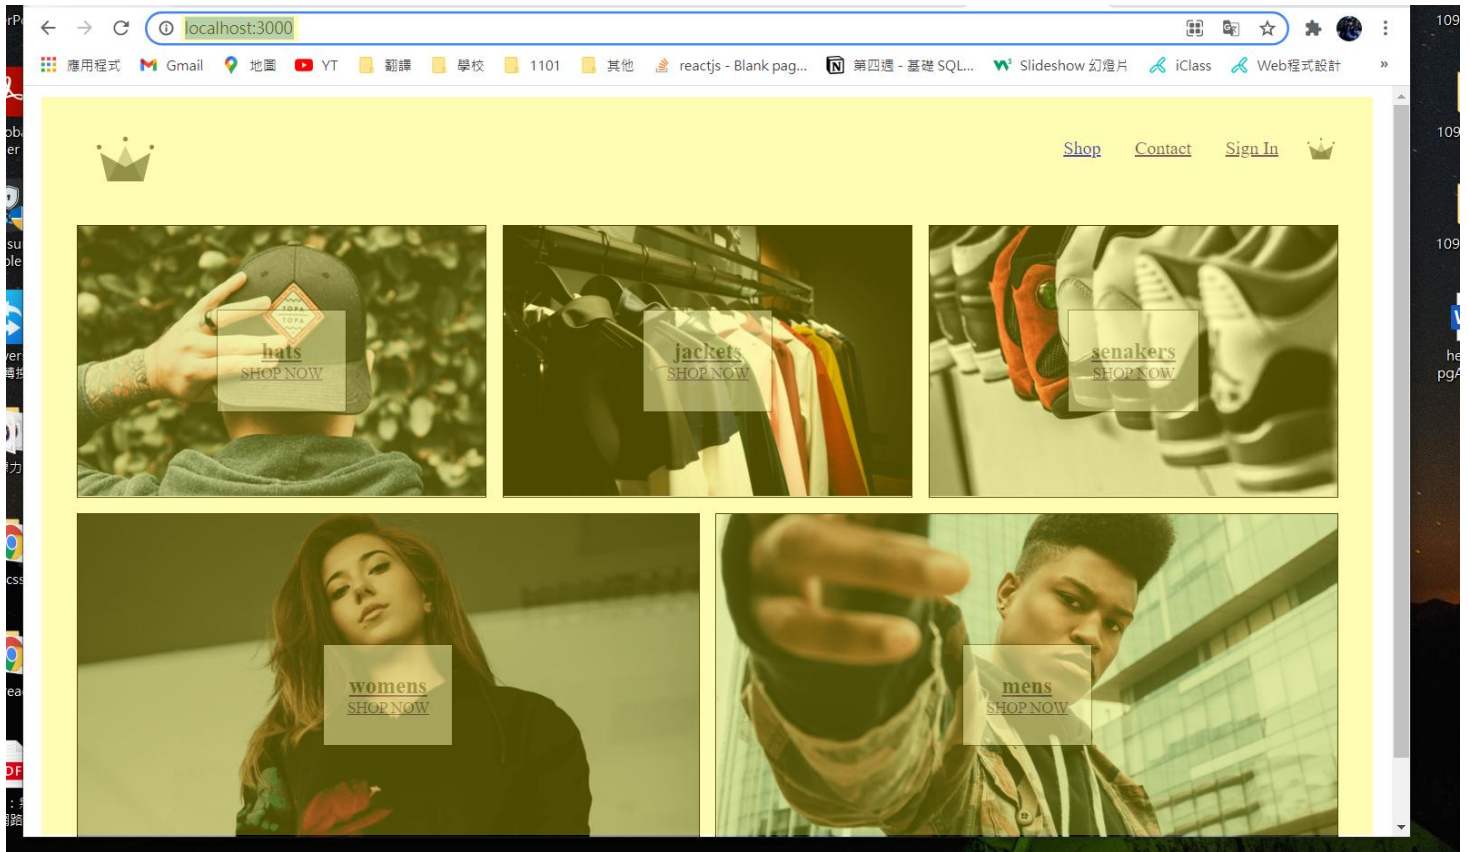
localhost:3000

應用程式 Gmail 地圖 YT 翻譯 學校 1101 其他 reactjs - Blank pag... 第四週 - 基礎 SQL... Slideshow 幻燈片 iClass Web程式設計 »

Shop Contact Sign In

hats
SHOP NOW

jackets
SHOP NOW

senakers
SHOP NOW

womens
SHOP NOW

mens
SHOP NOW

109
109
109